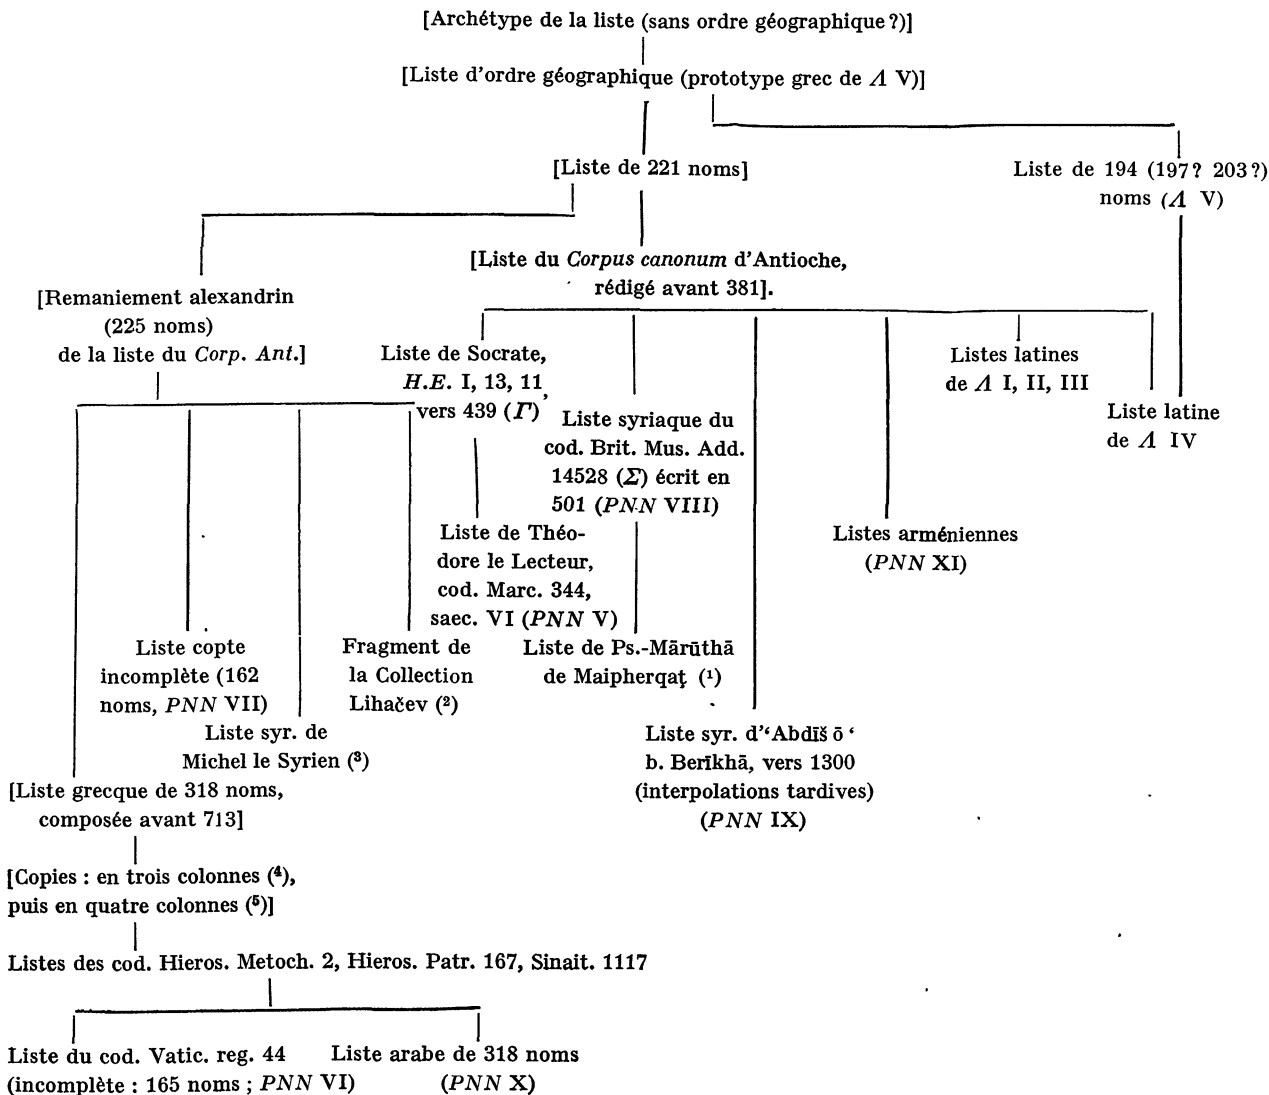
[Archétype de la liste (sans ordre géographique ?)]

[Liste d'ordre géographique (prototype grec de $\Lambda$ V)]

[Liste de 221 noms]

Liste de 194 (197 ? 203 ?) noms ($\Lambda$ V)

[Liste du *Corpus canonum* d'Antioche, rédigé avant 381].

[Remaniement alexandrin (225 noms) de la liste du *Corp. Ant.*]

Liste de Socrate, *H.E.* I, 13, 11, vers 439 ($\Gamma$)

Liste syriaque du cod. Brit. Mus. Add. 14528 ($\Sigma$) écrit en 501 (*PNN* VIII)

Listes latines de $\Lambda$ I, II, III

Liste latine de $\Lambda$ IV

Liste de Théodore le Lecteur, cod. Marc. 344, saec. VI (*PNN* V)

Listes arméniennes (*PNN* XI)

Liste copte incomplète (162 noms, *PNN* VII)

Fragment de la Collection Lihačev (²)

Liste de Ps.-Mārūthā de Maipherqaṭ (¹)

Liste syr. de Michel le Syrien (³)

Liste syr. d'ʿAbdīšōʿ b. Berīkhā, vers 1300 (interpolations tardives) (*PNN* IX)

[Liste grecque de 318 noms, composée avant 713]

[Copies : en trois colonnes (⁴), puis en quatre colonnes (⁵)]

Listes des cod. Hieros. Metoch. 2, Hieros. Patr. 167, Sinait. 1117

Liste du cod. Vatic. reg. 44 (incomplète : 165 noms ; *PNN* VI)

Liste arabe de 318 noms (*PNN* X)